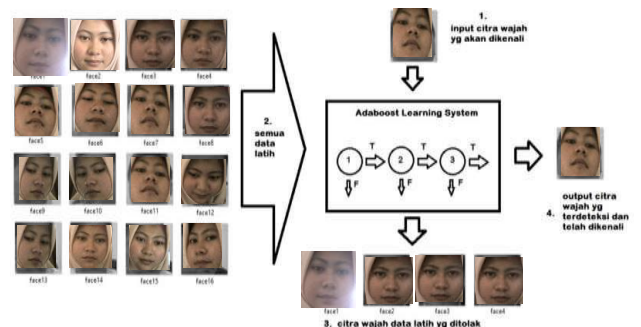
face1
face2
face3
face4
face5
face6
face7
face8
face9
face10
face11
face12
face13
face14
face15
face16

2. semua data latih

1. input citra wajah yg akan dikenali

Adaboost Learning System

1
T
2
T
3
T
F
F
F

4. output citra wajah yg terdeteksi dan telah dikenali

face1
face2
face3
face4

3. citra wajah data latih yg ditolak